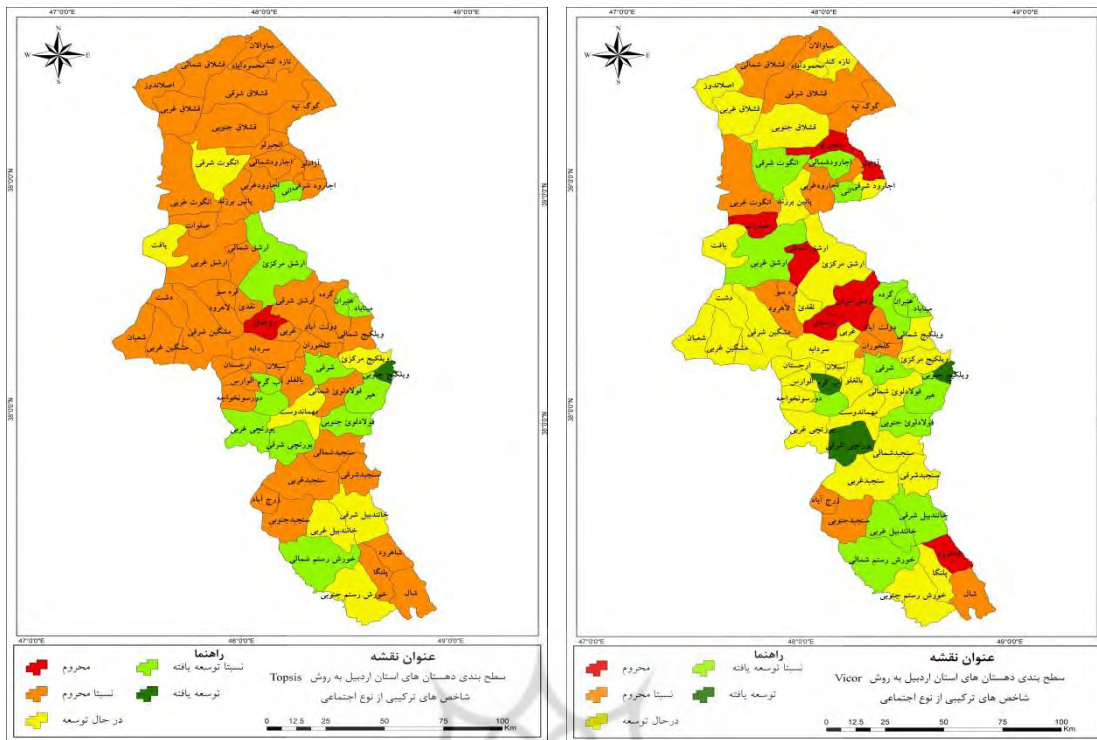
47°0'0"E 48°0'0"E 49°0'0"E

N
W E
S

39°0'0"N
38°0'0"N

ساوالان
تازه کند
محمودآباد
قشلاق شمالی
اصلاندوز
قشلاق شرقی
قشلاق غربی
گوگ تپه
قشلاق جنوبی
انجیرلو
اوجارود شمالی
انگوت شرقی
اجارود غربی
اجارود شرقی
پائین برزند
انگوت غربی
صلوات
یافت
ارشق شمالی
ارشق غربی
ارشق مرکزی
قره سو
دشت
نقدی
لاهرود
ارشق شرقی
هیران
گرده
میاباد
شعبان
مشگین شرقی
مشگین غربی
دوئت آباد
ویلکیج شمالی
سردابه
کلخوران
ویلکیج مرکزی
ویلکیج جنوبی
ارجستان
سبلان
شرقی
آب گرم
الوارس
بالغلو
فولادلوی شمالی
هیر
دورسونخواجه
نهماندوست
فولادلوی جنوبی
یورتچی غربی
یورتچی شرقی
سنجبدشمالی
سنجبدشرقی
سنجبدغربی
زرج آباد
سنجبدجنوبی
خانندبیل شرقی
خانندبیل غربی
خورش رستم شمالی
شاهرود
پلنگا
خورش رستم جنوبی
شال

47°0'0"E 48°0'0"E 49°0'0"E

راهنما
محروم
نسبتا محروم
در حال توسعه
نسبتا توسعه یافته
توسعه یافته

عنوان نقشه
سطح بندی دهستان های استان اردبیل به روش Topsis
شاخص های ترکیبی از نوع اجتماعی

0 12.5 25 50 75 100 Km

47°0'0"E 48°0'0"E 49°0'0"E

N
W E
S

39°0'0"N
38°0'0"N

47°0'0"E 48°0'0"E 49°0'0"E

راهنما
محروم
نسبتا محروم
درحال توسعه
نسبتا توسعه یافته
توسعه یافته

عنوان نقشه
سطح بندی دهستان های استان اردبیل به روش Vicor
شاخص های ترکیبی از نوع اجتماعی

0 12.5 25 50 75 100 Km